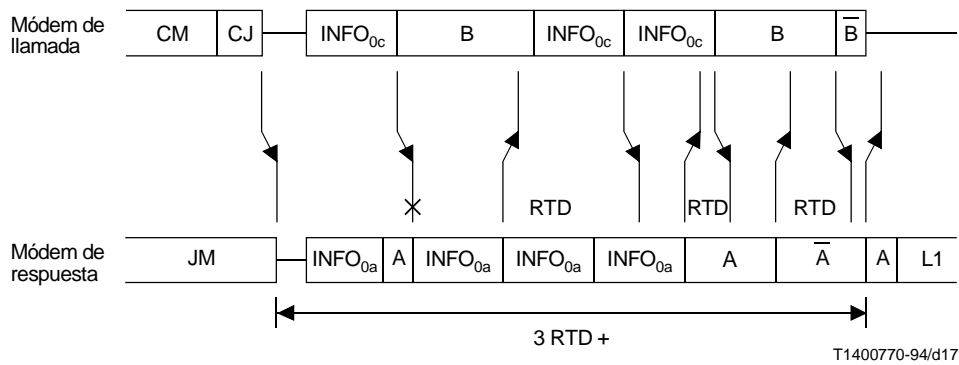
Módem de llamada

| CM | CJ | INFO$_{0c}$ | B | INFO$_{0c}$ | INFO$_{0c}$ | B | $\overline{B}$ |
|---|---|---|---|---|---|---|---|

RTD RTD RTD

Módem de respuesta

| JM | INFO$_{0a}$ | A | INFO$_{0a}$ | INFO$_{0a}$ | INFO$_{0a}$ | A | $\overline{A}$ | A | L1 |
|---|---|---|---|---|---|---|---|---|---|

3 RTD +

T1400770-94/d17